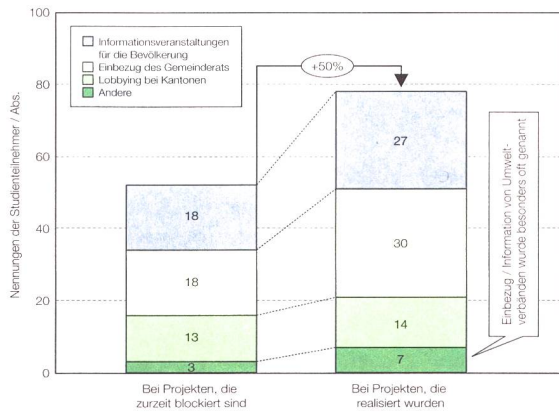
100

80

60

40

20

0

Nennungen der Studienteilnehmer / Abs.

Informationsveranstaltungen für die Bevölkerung
Einbezug des Gemeinderats
Lobbying bei Kantonen
Andere

+50%

18

18

13

3

27

30

14

7

Einbezug / Information von Umweltverbänden wurde besonders oft genannt

Bei Projekten, die zurzeit blockiert sind

Bei Projekten, die realisiert wurden